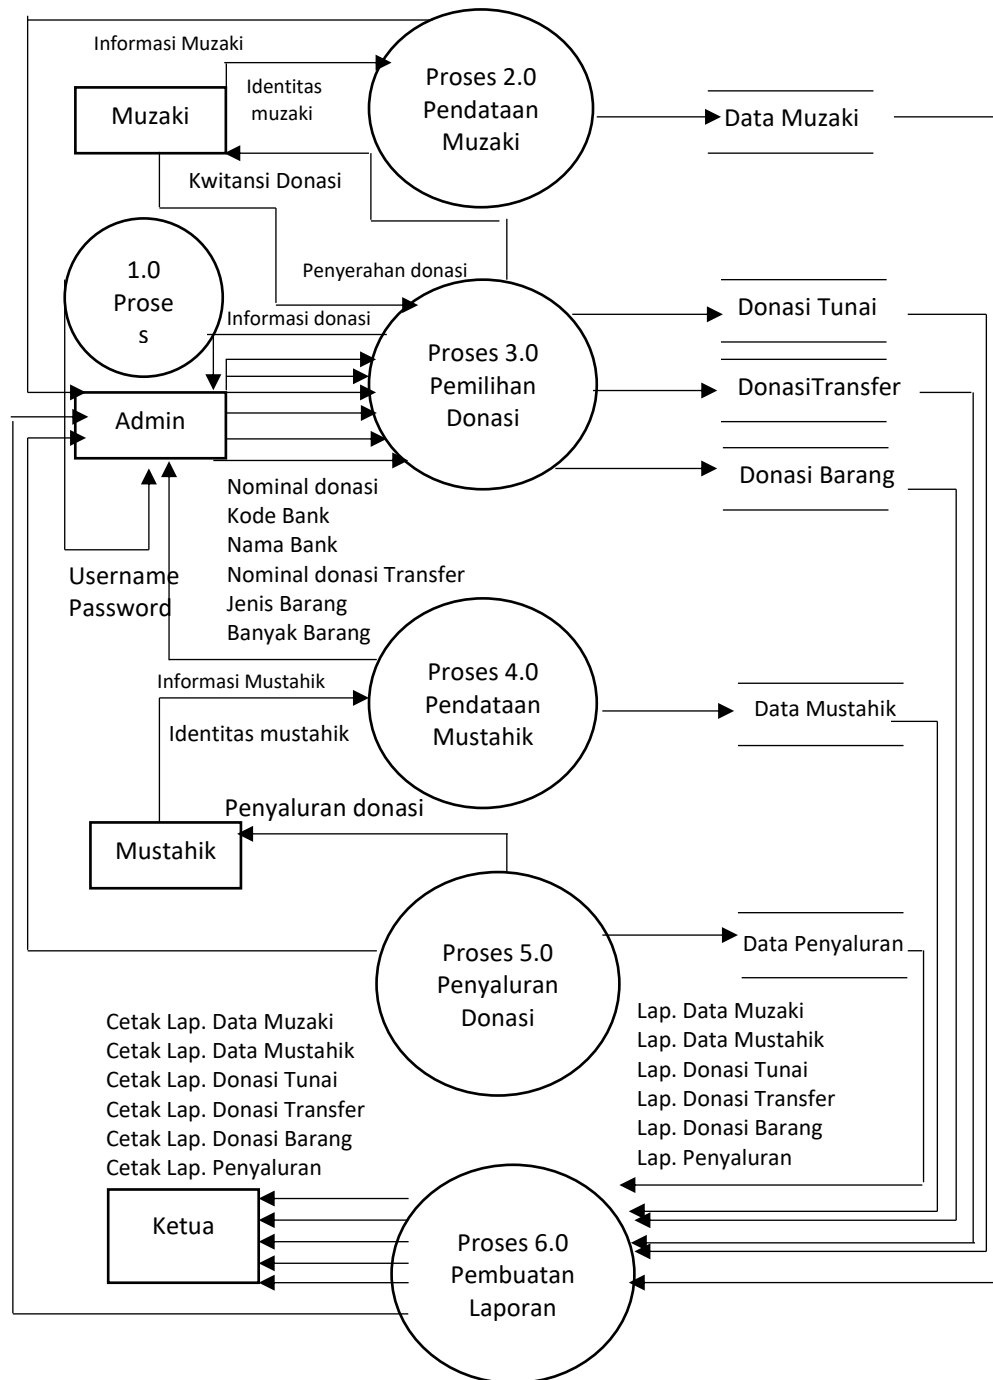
Informasi Muzaki

Identitas muzaki

Muzaki

Proses 2.0 Pendataan Muzaki

Data Muzaki

Kwitansi Donasi

1.0 Proses

Penyerahan donasi

Informasi donasi

Proses 3.0 Pemilihan Donasi

Donasi Tunai

DonasiTransfer

Donasi Barang

Admin

Nominal donasi
Kode Bank
Nama Bank
Nominal donasi Transfer
Jenis Barang
Banyak Barang

Username
Password

Informasi Mustahik

Identitas mustahik

Proses 4.0 Pendataan Mustahik

Data Mustahik

Penyaluran donasi

Mustahik

Proses 5.0 Penyaluran Donasi

Data Penyaluran

Cetak Lap. Data Muzaki
Cetak Lap. Data Mustahik
Cetak Lap. Donasi Tunai
Cetak Lap. Donasi Transfer
Cetak Lap. Donasi Barang
Cetak Lap. Penyaluran

Lap. Data Muzaki
Lap. Data Mustahik
Lap. Donasi Tunai
Lap. Donasi Transfer
Lap. Donasi Barang
Lap. Penyaluran

Ketua

Proses 6.0 Pembuatan Laporan